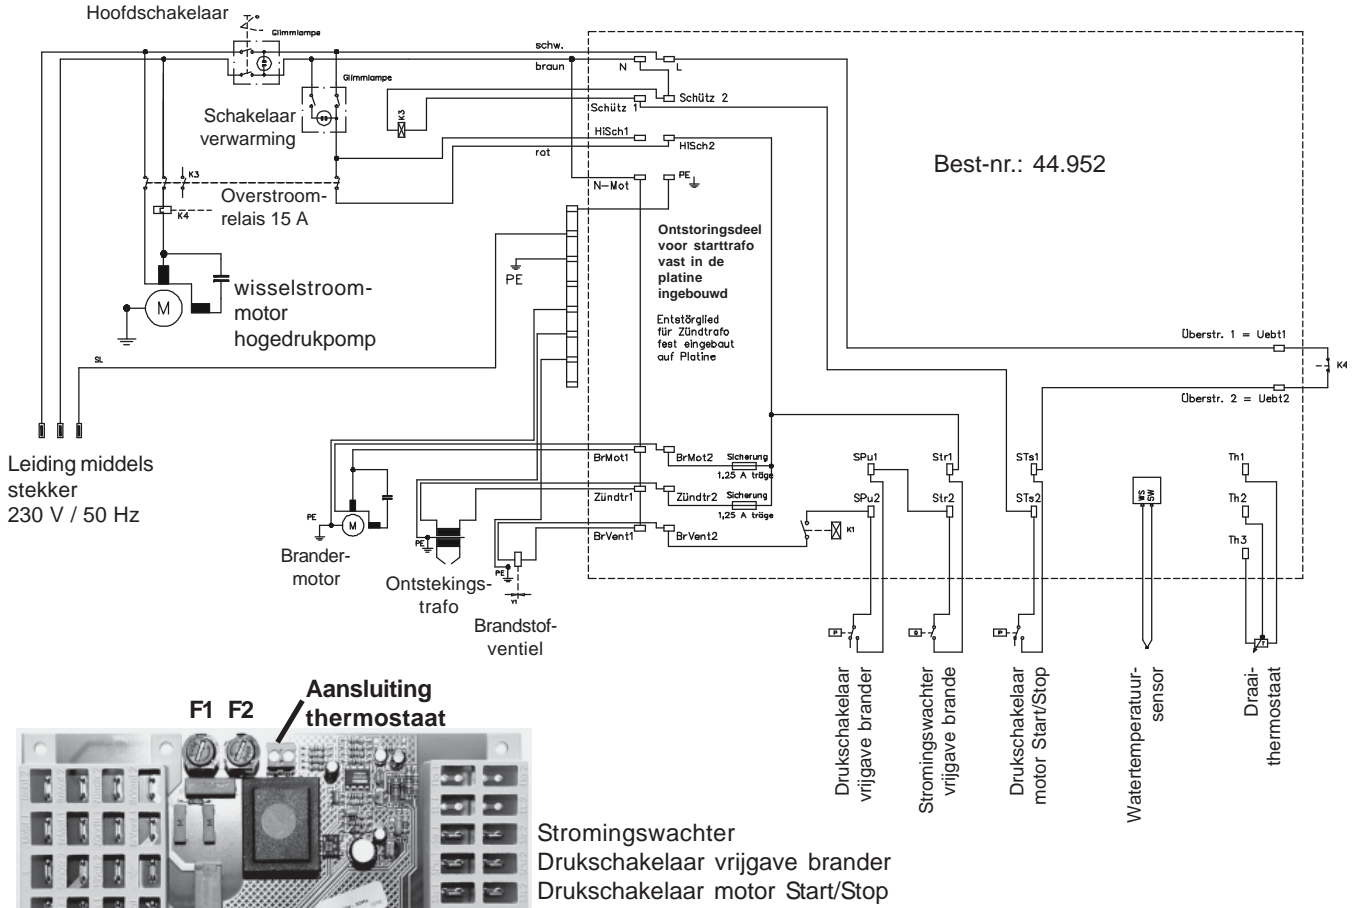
Hoofdschakelaar

Glimmlampe

Glimmlampe

Schakelaar verwarming

K3

K3

K4

Overstroomrelais 15 A

wisselstroommotor hogedrukpomp

M

SL

Leiding middels stekker 230 V / 50 Hz

schw.

braun

rot

N

L

Schütz 1

Schütz 2

HISch1

HISch2

N-Mot

PE

PE

Best-nr.: 44.952

Ontstoringsdeel voor starttrafo vast in de platine ingebouwd

Entstörglied für Zündtrafo fest eingebaut auf Platine

Überstr. 1 = Uebt1

Überstr. 2 = Uebt2

K4

BrMot1

BrMot2

Sicherung 1,25 A träge

Zündtr1

Zündtr2

Sicherung 1,25 A träge

BrVent1

BrVent2

K1

PE

M

Brandermotor

PE

Ontstekingstrafo

PE

Y1

Brandstofventiel

SPu1

SPu2

Str1

Str2

STs1

STs2

WS SW

Th1

Th2

Th3

P

P

Drukschakelaar vrijgave brander

Stromingswachter vrijgave brande

Drukschakelaar motor Start/Stop

Watertemperatuursensor

Draaithermostaat

F1 F2

Aansluiting thermostaat

Stromingswachter
Drukschakelaar vrijgave brander
Drukschakelaar motor Start/Stop